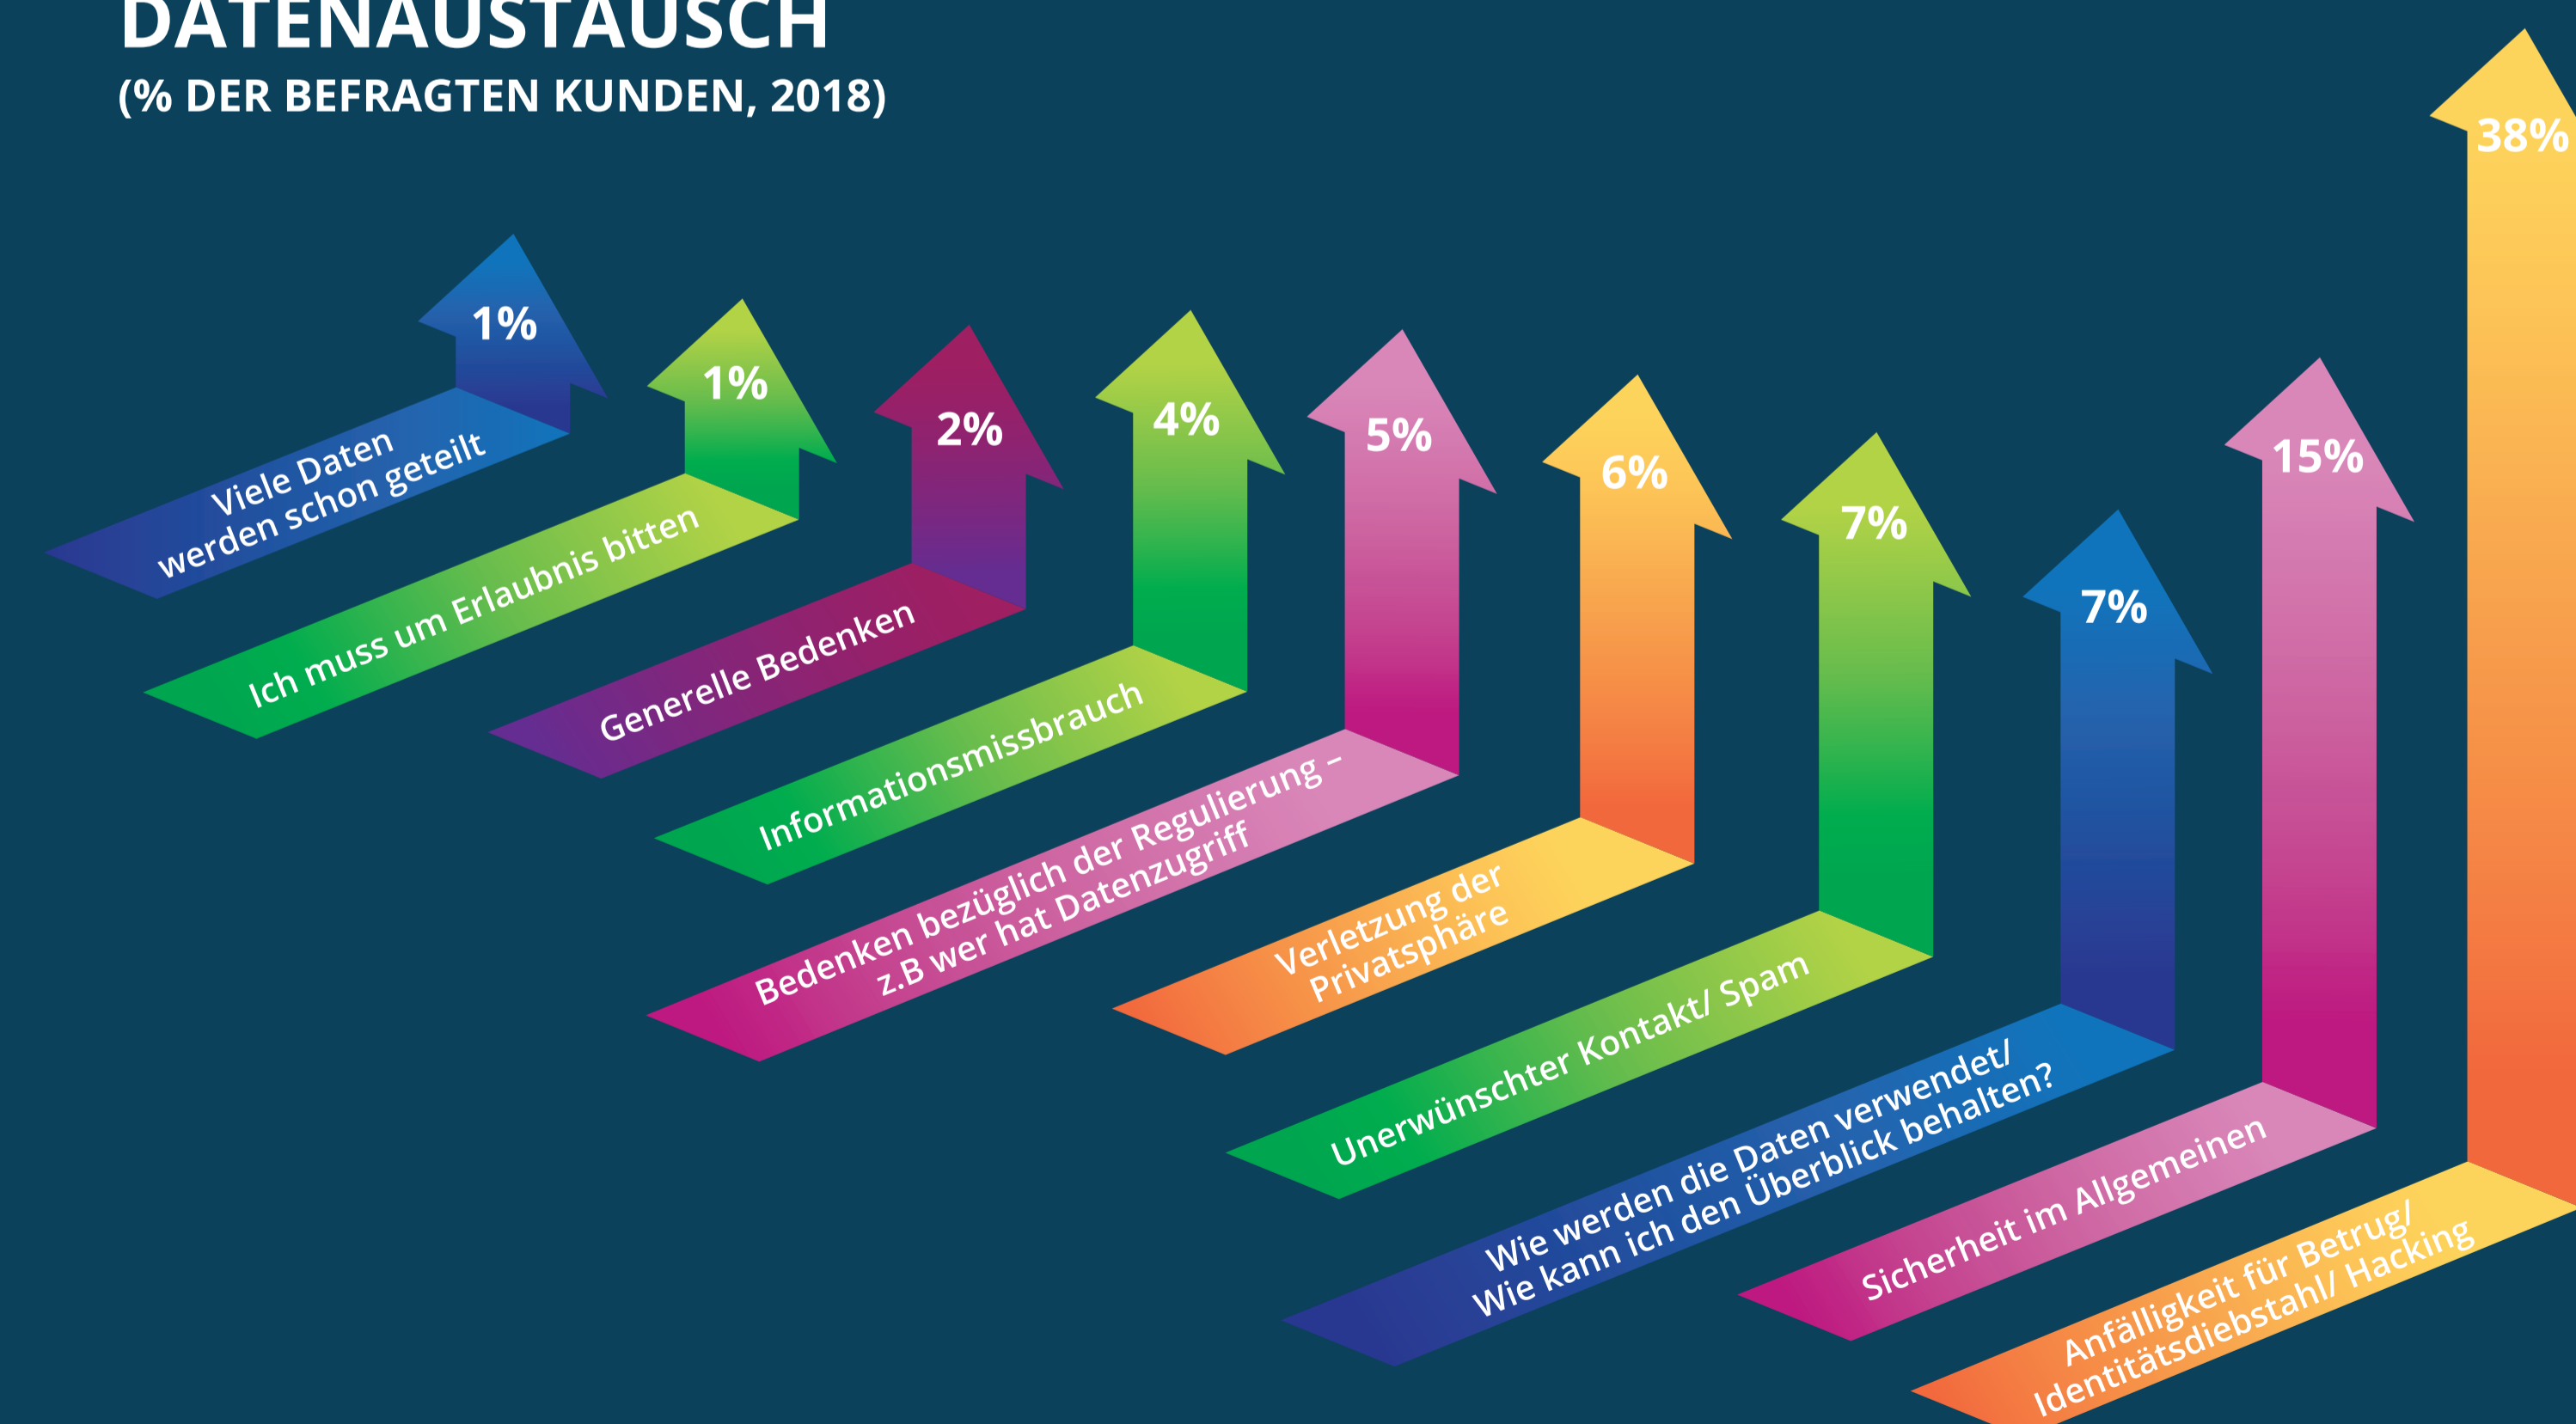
DATENAUSTAUSCH
(% DER BEFRAGTEN KUNDEN, 2018)

1%
Viele Daten werden schon geteilt

1%
Ich muss um Erlaubnis bitten

2%
Generelle Bedenken

4%
Informationsmissbrauch

5%
Bedenken bezüglich der Regulierung – z.B wer hat Datenzugriff

6%
Verletzung der Privatsphäre

7%
Unerwünschter Kontakt/ Spam

7%
Wie werden die Daten verwendet/ Wie kann ich den Überblick behalten?

15%
Sicherheit im Allgemeinen

38%
Anfälligkeit für Betrug/ Identitätsdiebstahl/ Hacking